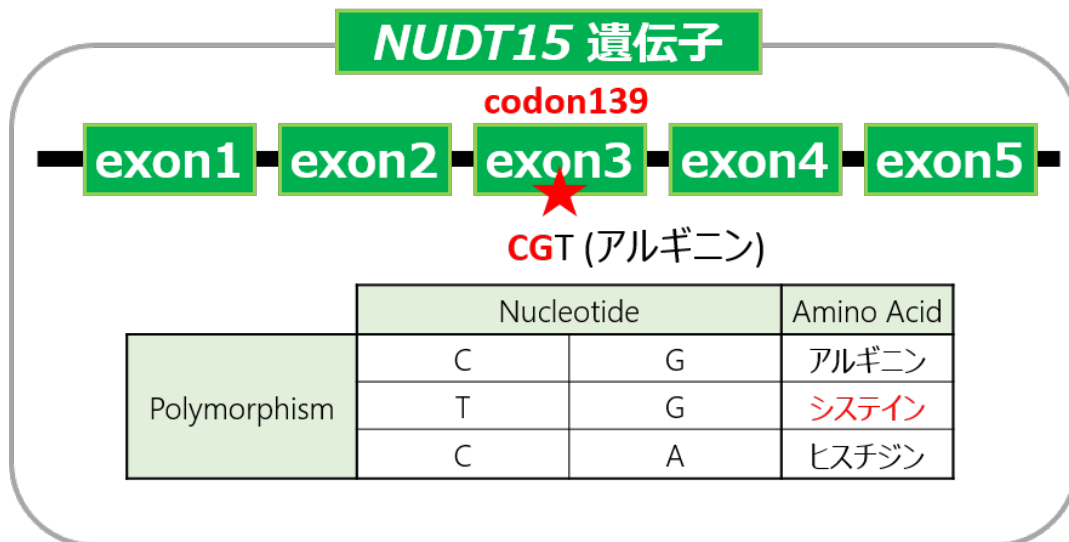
*NUDT15* 遺伝子

codon139

exon1 exon2 exon3 exon4 exon5

CGT (アルギニン)

| | Nucleotide | | Amino Acid |
|---|---|---|---|
| Polymorphism | C | G | アルギニン |
| | T | G | システイン |
| | C | A | ヒスチジン |